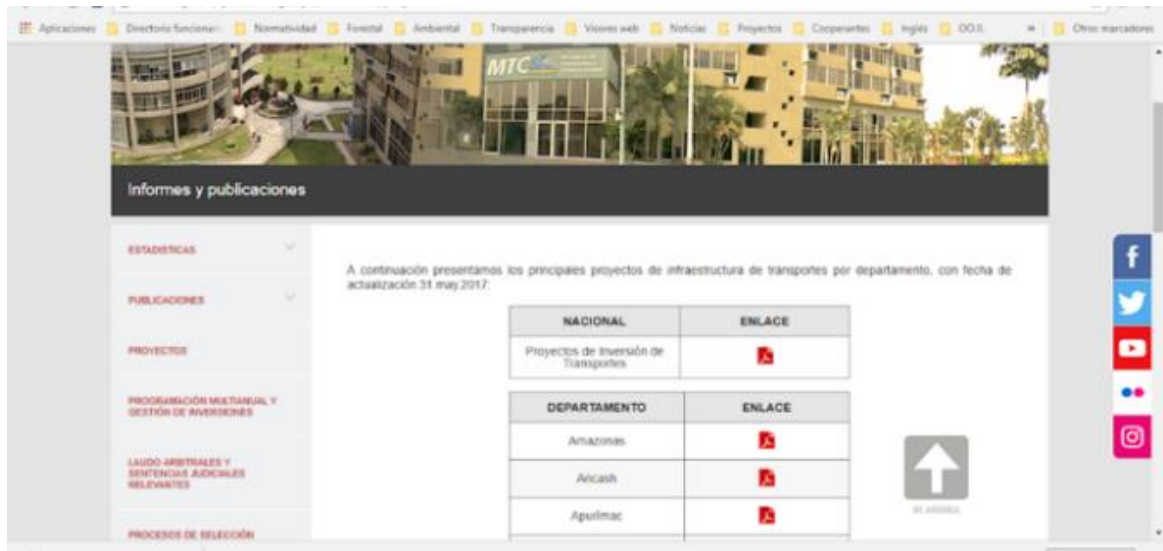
Aplicaciones | Directorio funcionari | Normatividad | Forestal | Ambiental | Transparencia | Visores web | Noticias | Proyectos | Cooperantes | Inglés | OO.II. | » | Otros marcadores

MTC

Informes y publicaciones

ESTADISTICAS

PUBLICACIONES

PROYECTOS

PROGRAMACIÓN MULTIANUAL Y GESTIÓN DE INVERSIONES

LAUDO ARBITRALES Y SENTENCIAS JUDICIALES RELEVANTES

PROCESOS DE SELECCIÓN

A continuación presentamos los principales proyectos de infraestructura de transportes por departamento, con fecha de actualización 31.may.2017:

| NACIONAL | ENLACE |
|---|---|
| Proyectos de Inversión de Transportes | |

| DEPARTAMENTO | ENLACE |
|---|---|
| Amazonas | |
| Ancash | |
| Apurimac | |

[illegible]